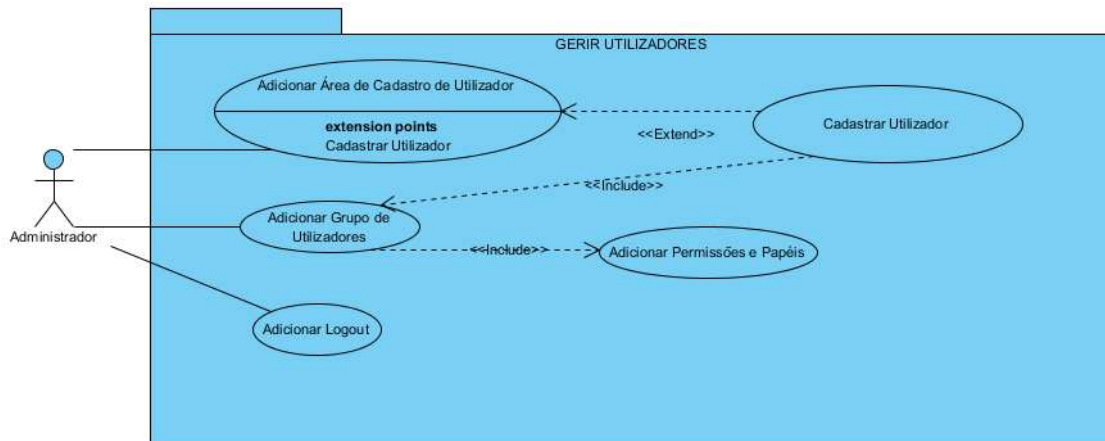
GERIR UTILIZADORES

Adicionar Área de Cadastro de Utilizador

extension points
Cadastrar Utilizador

<<Extend>>

Cadastrar Utilizador

<<Include>>

Administrador

Adicionar Grupo de Utilizadores

<<Include>>

Adicionar Permissões e Papéis

Adicionar Logout